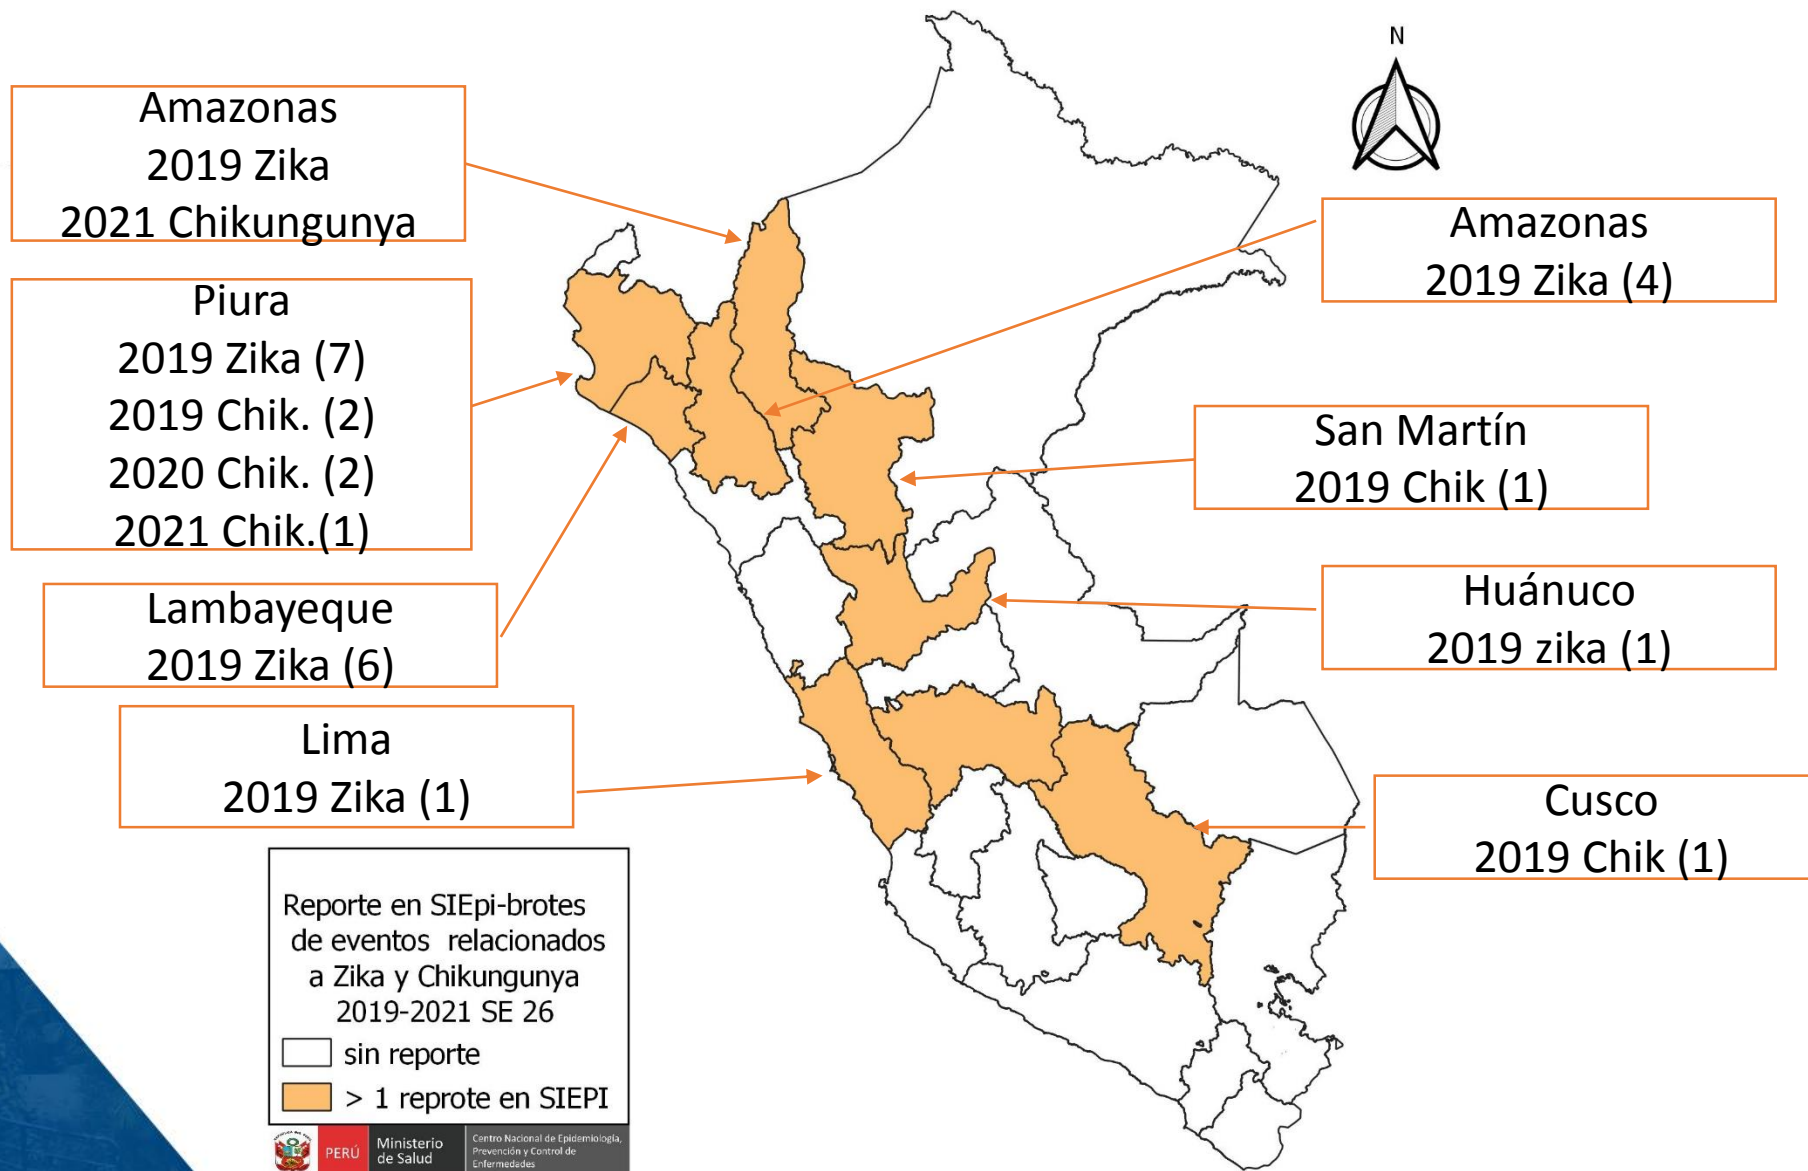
Amazonas
2019 Zika
2021 Chikungunya

Piura
2019 Zika (7)
2019 Chik. (2)
2020 Chik. (2)
2021 Chik.(1)

Lambayeque
2019 Zika (6)

Lima
2019 Zika (1)

N

Amazonas
2019 Zika (4)

San Martín
2019 Chik (1)

Huánuco
2019 zika (1)

Cusco
2019 Chik (1)

Reporte en SIEpi-brotes de eventos relacionados a Zika y Chikungunya 2019-2021 SE 26

sin reporte

> 1 reprote en SIEPI

PERÚ Ministerio de Salud Centro Nacional de Epidemiología, Prevención y Control de Enfermedades